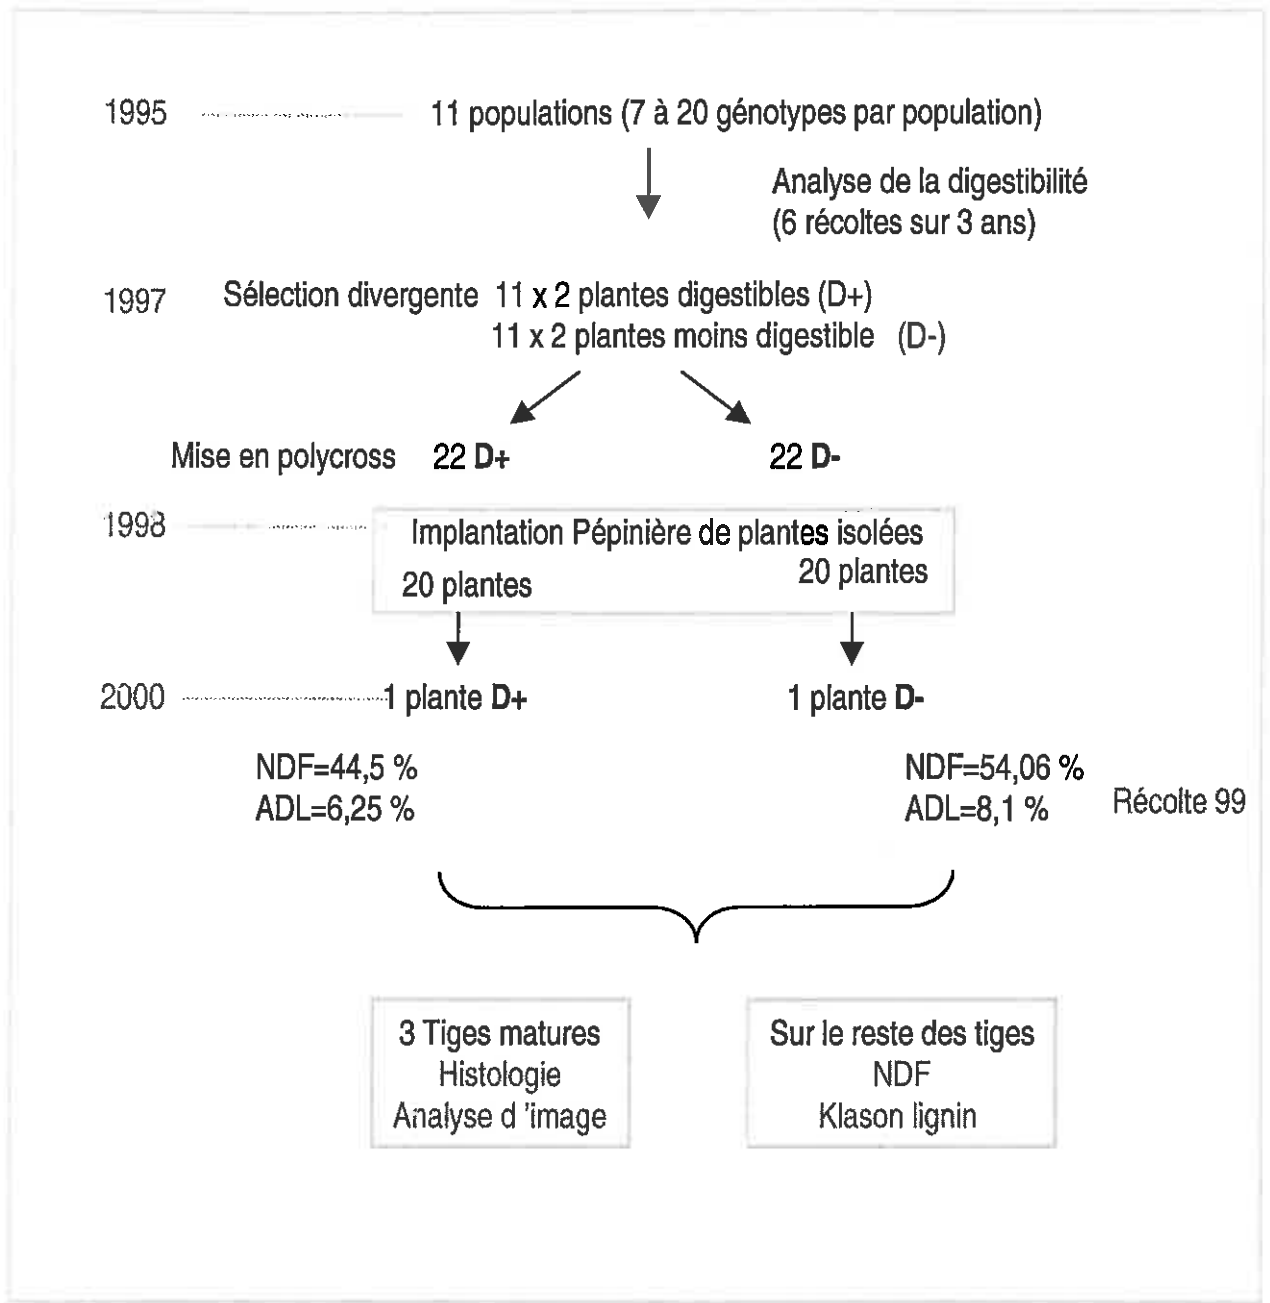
1995 11 populations (7 à 20 génotypes par population)

Analyse de la digestibilité
(6 récoltes sur 3 ans)

1997 Sélection divergente 11 x 2 plantes digestibles (D+)
11 x 2 plantes moins digestible (D-)

Mise en polycross 22 D+ 22 D-

1998 Implantation Pépinière de plantes isolées
20 plantes 20 plantes

2000 1 plante D+ 1 plante D-

NDF=44,5 %
ADL=6,25 %

NDF=54,06 %
ADL=8,1 %

Récolte 99

3 Tiges matures
Histologie
Analyse d 'image

Sur le reste des tiges
NDF
Klason lignin